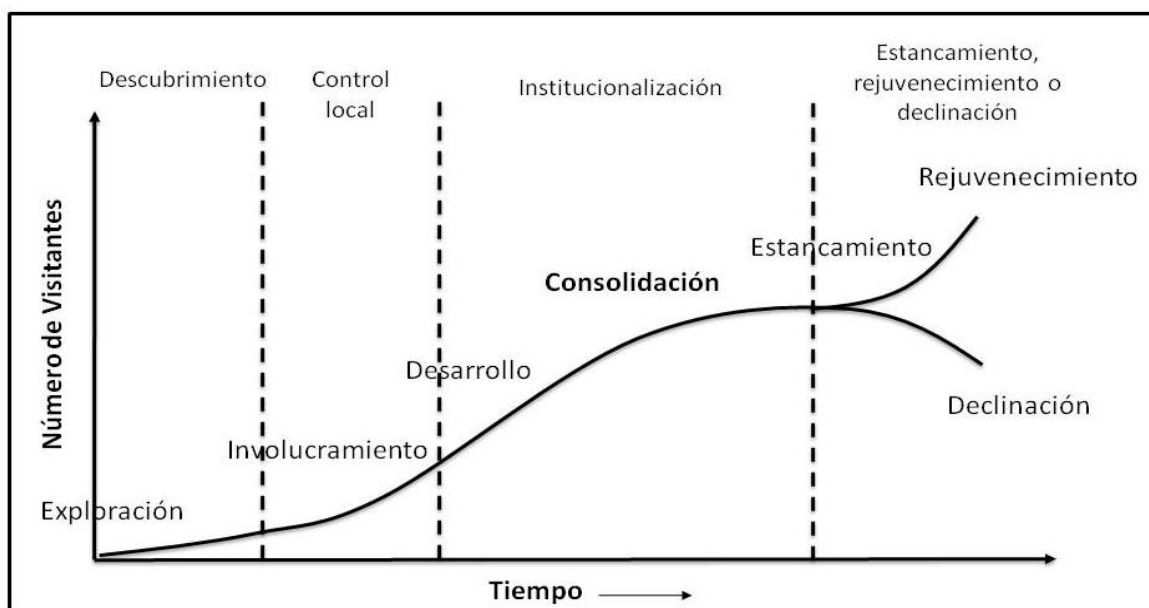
Descubrimiento

Control local

Institucionalización

Estancamiento, rejuvenecimiento o declinación

Rejuvenecimiento

Estancamiento

Consolidación

Desarrollo

Declinación

Involucramiento

Exploración

Número de Visitantes

Tiempo